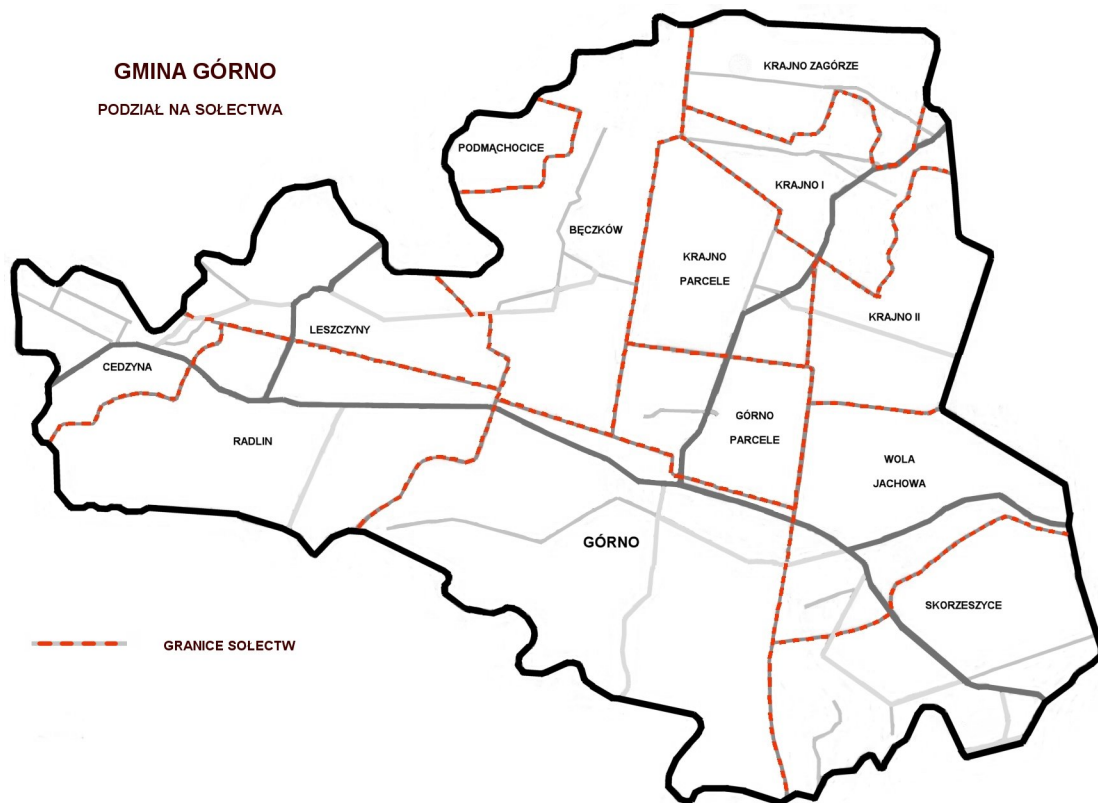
GMINA GÓRNO

PODZIAŁ NA SOŁECTWA

KRAJNO ZAGÓRZE

PODMĄCHOCICE

KRAJNO I

BĘCZKÓW

KRAJNO PARCELE

KRAJNO II

LESZCZYNY

CEDZYNA

GÓRNO PARCELE

RADLIN

WOLA JACHOWA

GÓRNO

SKORZESZYCE

GRANICE SOŁECTW